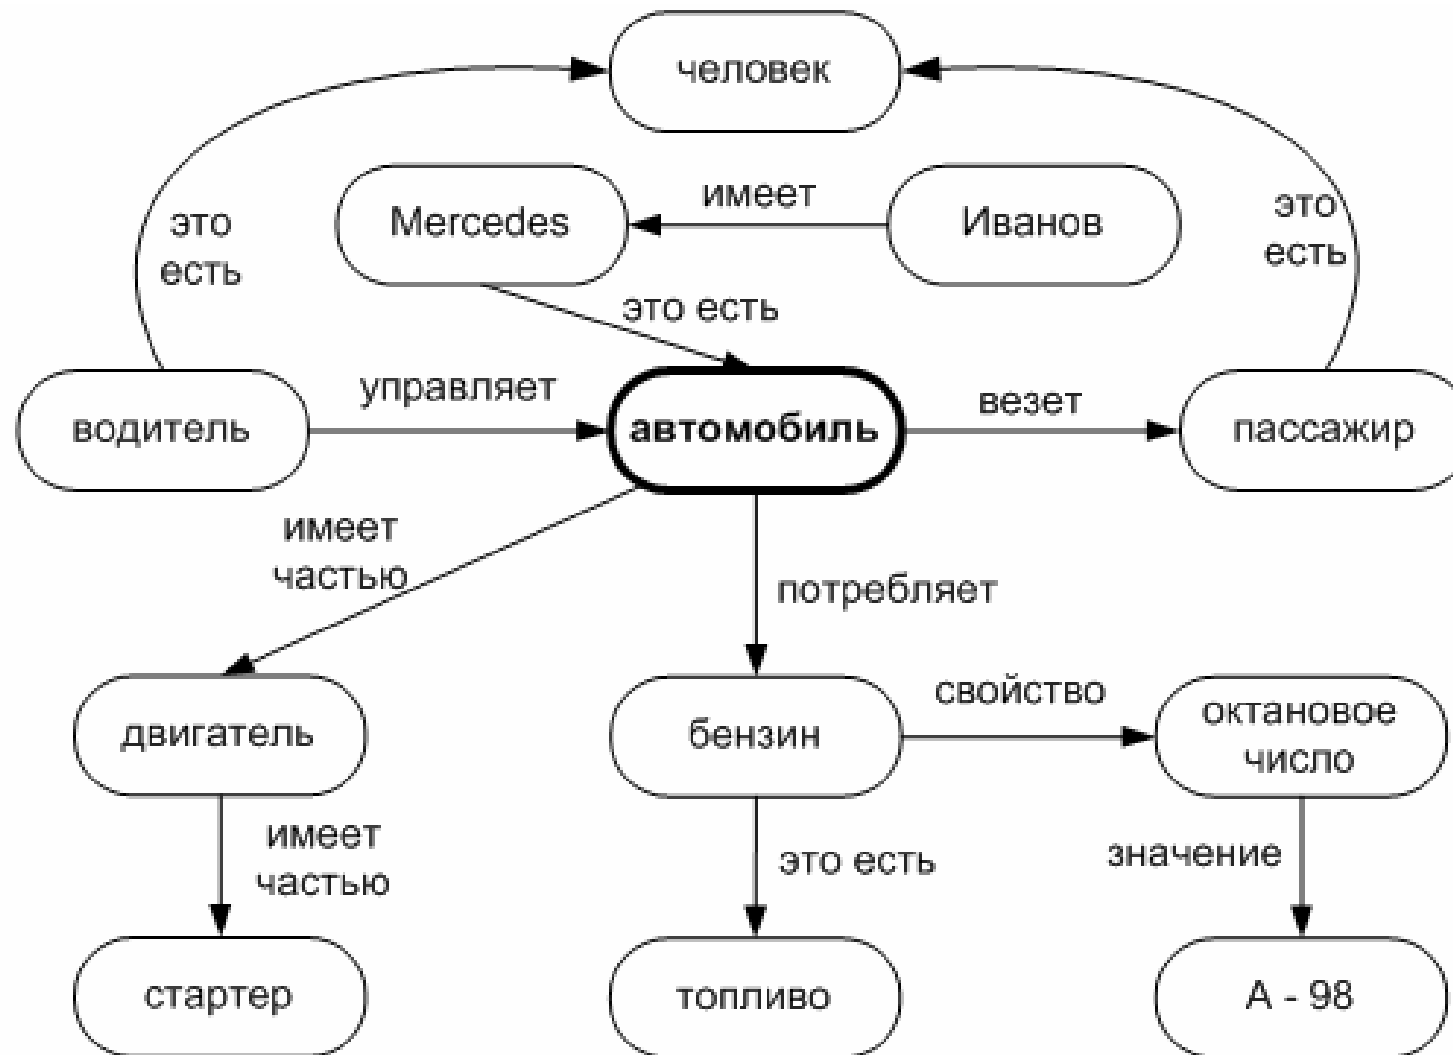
человек

это есть

Mercedes

имеет

Иванов

это есть

это есть

водитель

управляет

автомобиль

везет

пассажир

имеет частью

потребляет

двигатель

бензин

свойство

октановое число

имеет частью

это есть

значение

стартер

топливо

А - 98